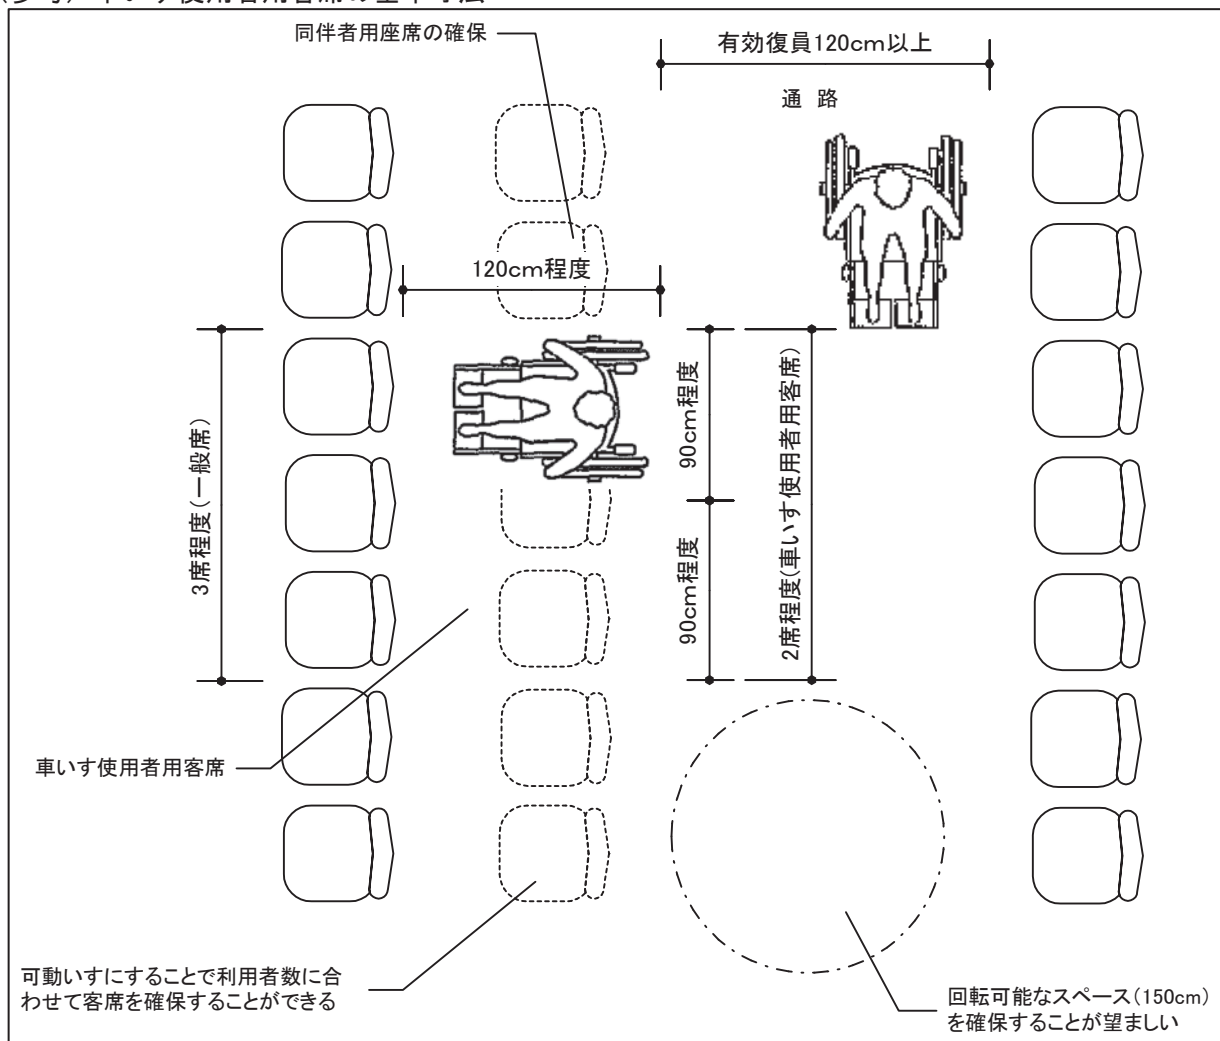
（参考）車いす使用者用客席の基本寸法

同伴者用座席の確保

有効復員120cm以上

通 路

120cm程度

3席程度（一般席）

90cm程度

90cm程度

2席程度(車いす使用者用客席)

車いす使用者用客席

可動いすにすることで利用者数に合わせて客席を確保することができる

回転可能なスペース（150cm）を確保することが望ましい